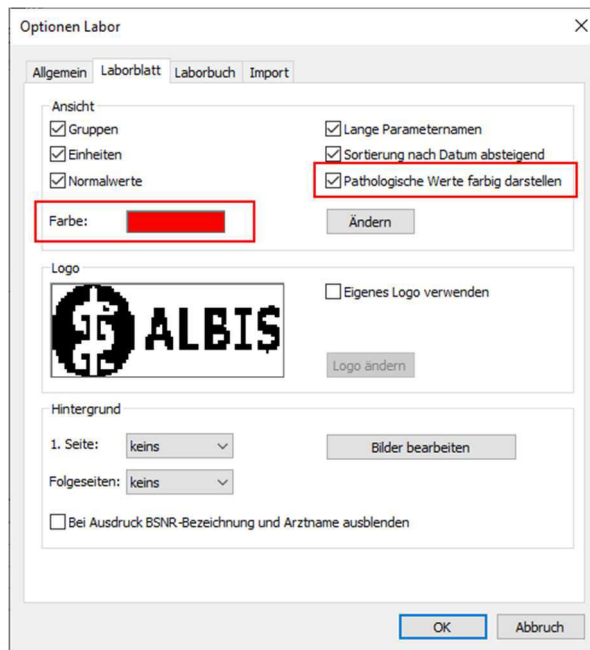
Optionen Labor

×

Allgemein | Laborblatt | Laborbuch | Import

Ansicht

☑ Gruppen
☑ Einheiten
☑ Normalwerte

☑ Lange Parameternamen
☑ Sortierung nach Datum absteigend
☑ Pathologische Werte farbig darstellen

Farbe:

Ändern

Logo

ALBIS

☐ Eigenes Logo verwenden

Logo ändern

Hintergrund

1. Seite: keins

Folgeseiten: keins

Bilder bearbeiten

☐ Bei Ausdruck BSNR-Bezeichnung und Arztname ausblenden

OK

Abbruch